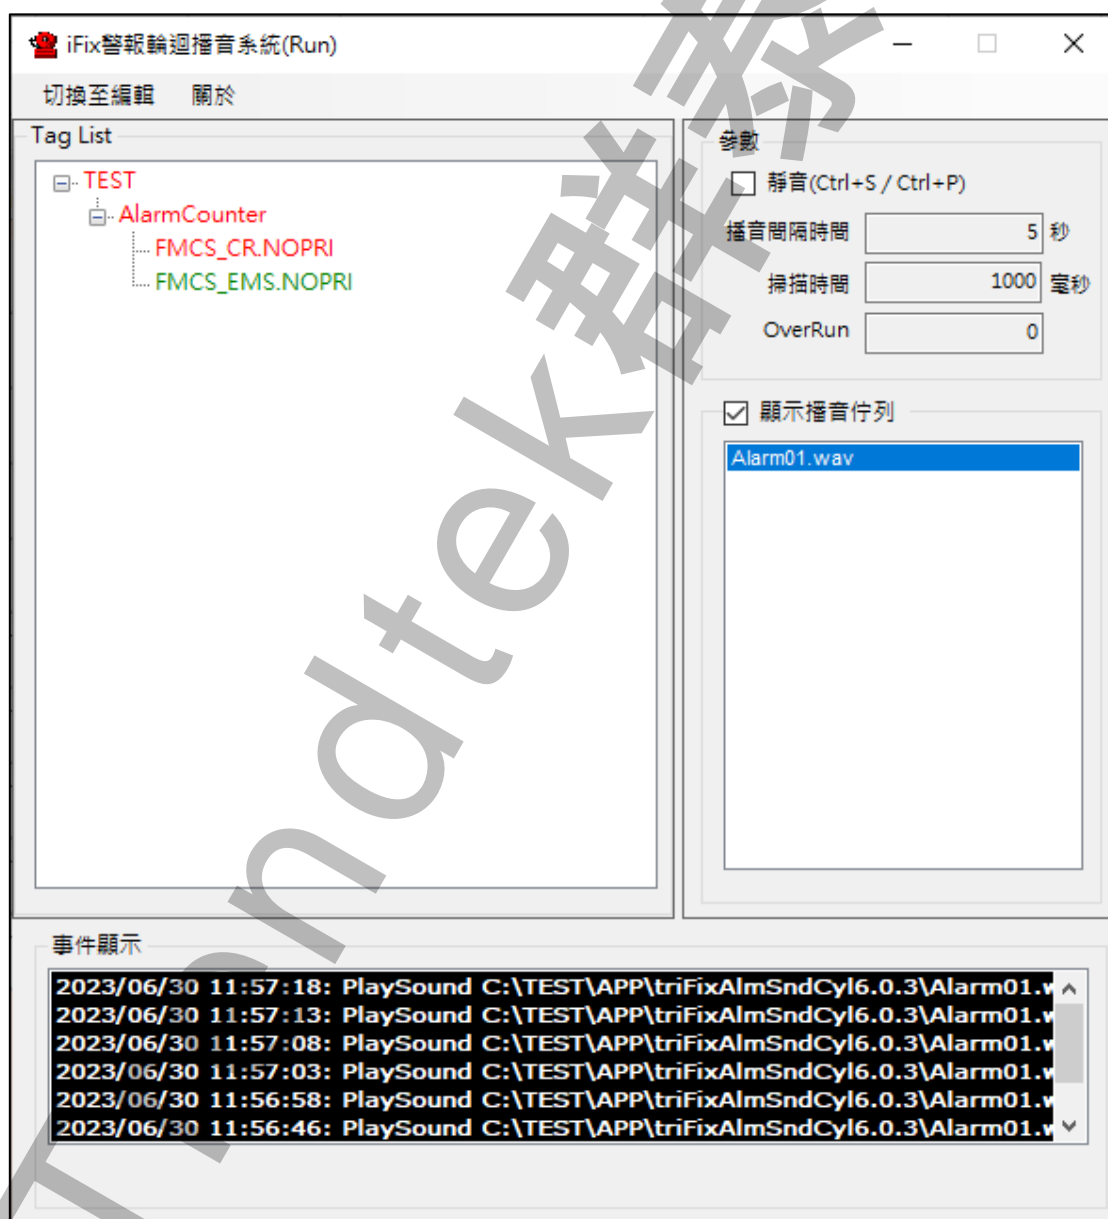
iFix警報輪迴播音系統(Run)

切換至編輯 關於

Tag List

TEST
AlarmCounter
FMCS_CR.NOPRI
FMCS_EMS.NOPRI

參數

靜音(Ctrl+S / Ctrl+P)

播音間隔時間 5 秒

掃描時間 1000 毫秒

OverRun 0

顯示播音佇列

Alarm01.wav

事件顯示

2023/06/30 11:57:18: PlaySound C:\TEST\APP\triFixAlmSndCyl6.0.3\Alarm01.w
2023/06/30 11:57:13: PlaySound C:\TEST\APP\triFixAlmSndCyl6.0.3\Alarm01.w
2023/06/30 11:57:08: PlaySound C:\TEST\APP\triFixAlmSndCyl6.0.3\Alarm01.w
2023/06/30 11:57:03: PlaySound C:\TEST\APP\triFixAlmSndCyl6.0.3\Alarm01.w
2023/06/30 11:56:58: PlaySound C:\TEST\APP\triFixAlmSndCyl6.0.3\Alarm01.w
2023/06/30 11:56:46: PlaySound C:\TEST\APP\triFixAlmSndCyl6.0.3\Alarm01.w

Trendtek群泰